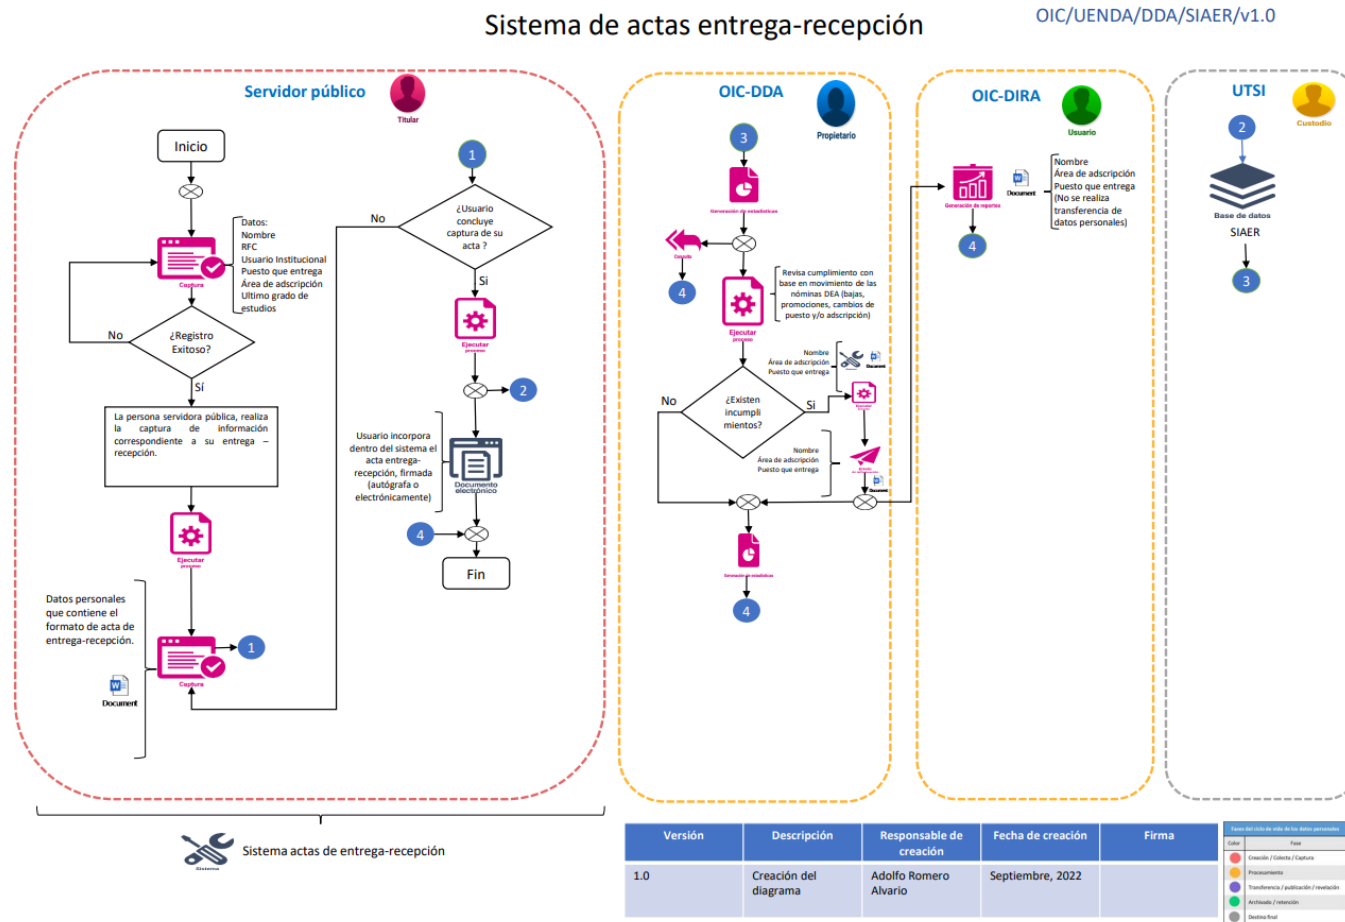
Sistema de actas entrega-recepción

OIC/UENDA/DDA/SIAER/v1.0

Servidor público

Titular

Inicio

Captura

Datos:
Nombre
RFC
Usuario Institucional
Puesto que entrega
Área de adscripción
Último grado de estudios

No

¿Registro Exitoso?

Sí

La persona servidora pública, realiza la captura de información correspondiente a su entrega – recepción.

Ejecutar proceso

Datos personales que contiene el formato de acta de entrega-recepción.

Captura

1

Document

1

¿Usuario concluye captura de su acta ?

No

Si

Ejecutar proceso

2

Usuario incorpora dentro del sistema el acta entrega-recepción, firmada (autógrafa o electrónicamente)

Documento electrónico

4

Fin

OIC-DDA

Propietario

3

Generación de estadísticas

Consulta

4

Ejecutar proceso

Revisa cumplimiento con base en movimiento de las nóminas DEA (bajas, promociones, cambios de puesto y/o adscripción)

Nombre
Área de adscripción
Puesto que entrega

Sistema

Document

No

¿Existen incumplimientos?

Si

Ejecutar proceso

Nombre
Área de adscripción
Puesto que entrega

Envío

Document

Generación de estadísticas

4

OIC-DIRA

Usuario

Generación de reportes

Document

Nombre
Área de adscripción
Puesto que entrega
(No se realiza transferencia de datos personales)

4

UTSI

Custodio

2

Base de datos

SIAER

3

Sistema

Sistema actas de entrega-recepción

| Versión | Descripción | Responsable de creación | Fecha de creación | Firma |
|---|---|---|---|---|
| 1.0 | Creación del diagrama | Adolfo Romero Alvario | Septiembre, 2022 | |

Fases del ciclo de vida de los datos personales

| Color | Fase |
|---|---|
| | Creación / Colecta / Captura |
| | Procesamiento |
| | Transferencia / publicación / revelación |
| | Archivado / retención |
| | Destino final |